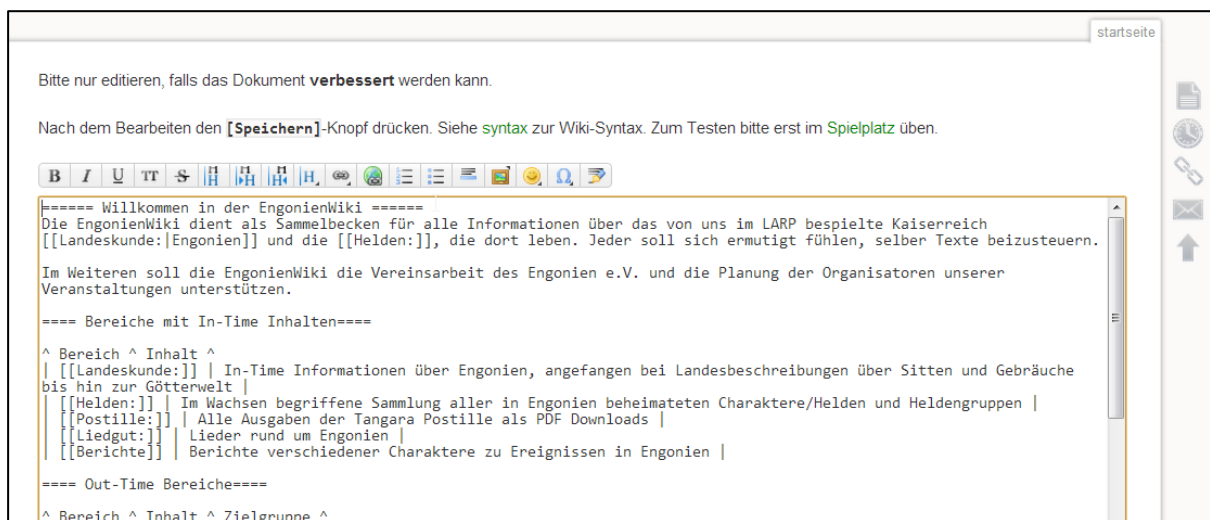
startseite

Bitte nur editieren, falls das Dokument **verbessert** werden kann.

Nach dem Bearbeiten den **[Speichern]**-Knopf drücken. Siehe syntax zur Wiki-Syntax. Zum Testen bitte erst im Spielplatz üben.

B I U TT S H H H H Ω

====== Willkommen in der EngonienWiki ======
Die EngonienWiki dient als Sammelbecken für alle Informationen über das von uns im LARP bespielte Kaiserreich [[Landeskunde:|Engonien]] und die [[Helden:]], die dort leben. Jeder soll sich ermutigt fühlen, selber Texte beizusteuern.

Im Weiteren soll die EngonienWiki die Vereinsarbeit des Engonien e.V. und die Planung der Organisatoren unserer Veranstaltungen unterstützen.

==== Bereiche mit In-Time Inhalten====

^ Bereich ^ Inhalt ^
| [[Landeskunde:]] | In-Time Informationen über Engonien, angefangen bei Landesbeschreibungen über Sitten und Gebräuche bis hin zur Götterwelt |
| [[Helden:]] | Im Wachsen begriffene Sammlung aller in Engonien beheimateten Charaktere/Helden und Heldengruppen |
| [[Postille:]] | Alle Ausgaben der Tangara Postille als PDF Downloads |
| [[Liedgut:]] | Lieder rund um Engonien |
| [[Berichte]] | Berichte verschiedener Charaktere zu Ereignissen in Engonien |

==== Out-Time Bereiche====

^ Bereich ^ Inhalt ^ Zielgruppe ^